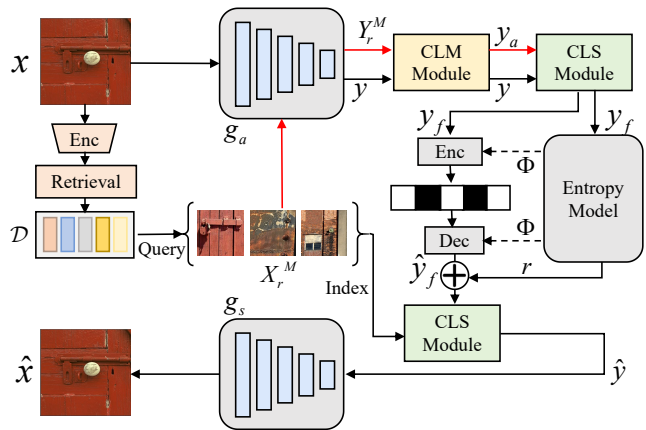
$x$

Enc

Retrieval

$\mathcal{D}$

Query

$X_r^M$

Index

$g_a$

$Y_r^M$

$y$

CLM Module

$y_a$

$y$

CLS Module

$y_f$

$y_f$

Enc

$\Phi$

Entropy Model

Dec

$\Phi$

$\hat{y}_f$

$\oplus$

$r$

$g_s$

CLS Module

$\hat{x}$

$\hat{y}$